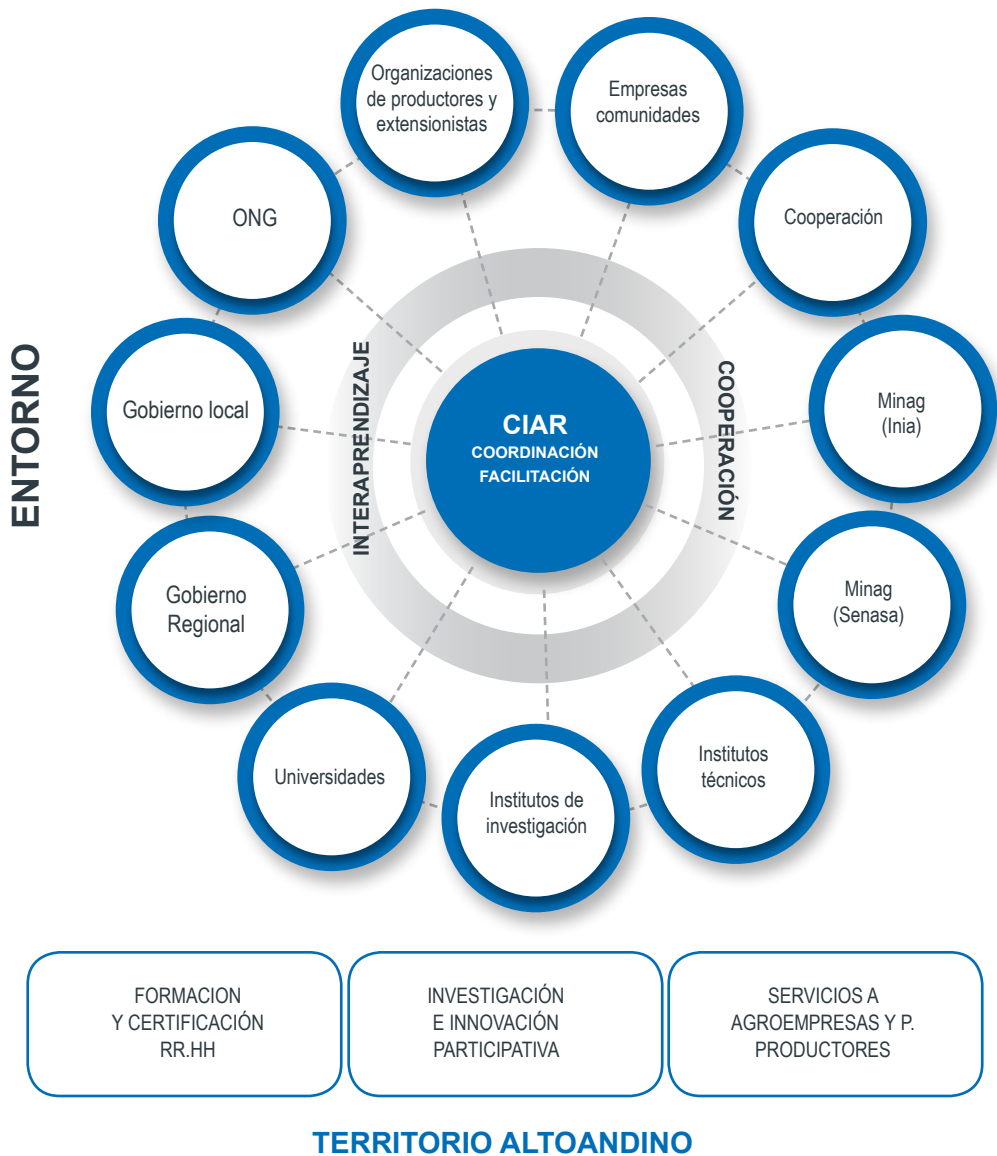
ENTORNO

Organizaciones de productores y extensionistas

Empresas comunidades

Cooperación

ONG

Minag (Inia)

Gobierno local

INTERAPRENDIZAJE

CIAR
COORDINACIÓN
FACILITACIÓN

COOPERACIÓN

Minag (Senasa)

Gobierno Regional

Institutos técnicos

Universidades

Institutos de investigación

FORMACION
Y CERTIFICACIÓN
RR.HH

INVESTIGACIÓN
E INNOVACIÓN
PARTICIPATIVA

SERVICIOS A
AGROEMPRESAS Y P.
PRODUCTORES

TERRITORIO ALTOANDINO